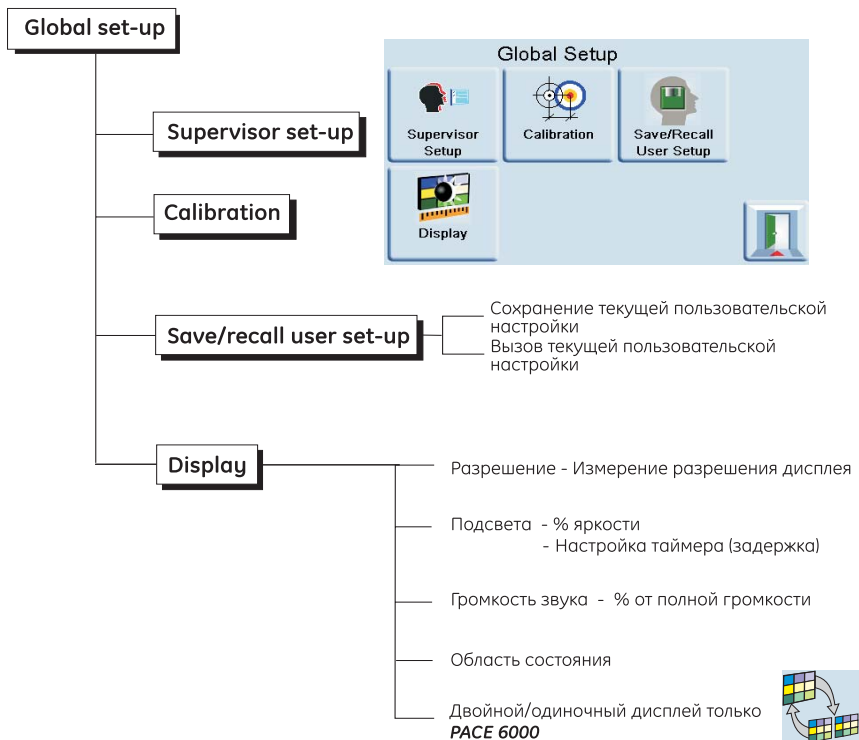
Global set-up

Global Setup

Supervisor Setup

Calibration

Save/Recall User Setup

Display

Supervisor set-up

Calibration

Save/recall user set-up

Сохранение текущей пользовательской настройки

Вызов текущей пользовательской настройки

Display

Разрешение - Измерение разрешения дисплея

Подсвета - % яркости
- Настройка таймера (задержка)

Громкость звука - % от полной громкости

Область состояния

Двойной/одиночный дисплей только *PACE 6000*